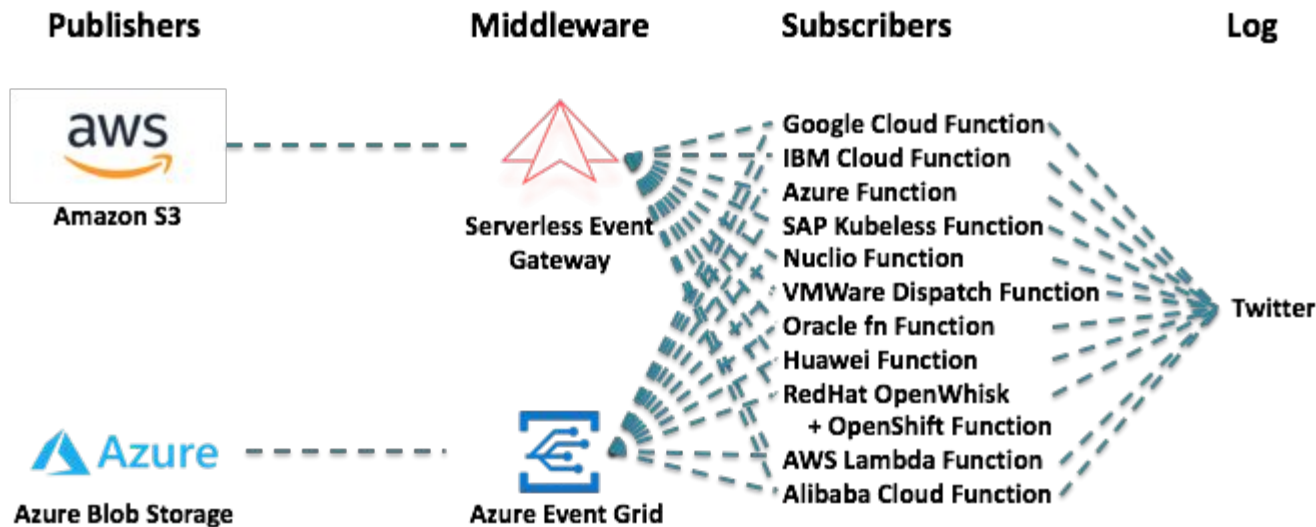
Publishers

Middleware

Subscribers

Log

aws

Amazon S3

Serverless Event Gateway

Google Cloud Function
IBM Cloud Function
Azure Function
SAP Kubeless Function
Nuclio Function
VMWare Dispatch Function
Oracle fn Function
Huawei Function
RedHat OpenWhisk + OpenShift Function
AWS Lambda Function
Alibaba Cloud Function

Twitter

Azure

Azure Blob Storage

Azure Event Grid